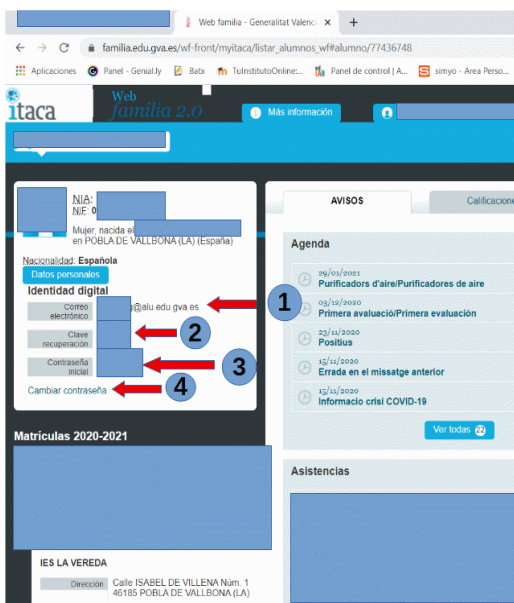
Web familia - Generalitat Valenci ×
+
familia.edu.gva.es/wf-front/myitaca/listar_alumnos_wf#alumno/77436748
Aplicaciones Panel - Genial.ly Batx TuInstitutoOnline:... Panel de control | A... simyo - Area Perso...

itaca Web familia 2.0
Más información

NIA:
NIF: 0
Mujer, nacida el
en POBLA DE VALLBONA (LA) (España)
Nacionalidad: Española
Datos personales
Identidad digital
Correo electrónico @alu.edu.gva.es
Clave recuperación
Contraseña inicial
Cambiar contraseña

1
2
3
4

Matrículas 2020-2021

IES LA VEREDA
Dirección Calle ISABEL DE VILLENA Núm. 1 46185 POBLA DE VALLBONA (LA)

AVISOS
Calificaciones

Agenda
29/01/2021
Purificadors d'aire/Purificadores de aire
03/12/2020
Primera avaluació/Primera evaluación
23/11/2020
Positius
15/11/2020
Errada en el missatge anterior
15/11/2020
Informacio crisi COVID-19
Ver todas 22

Asistencias